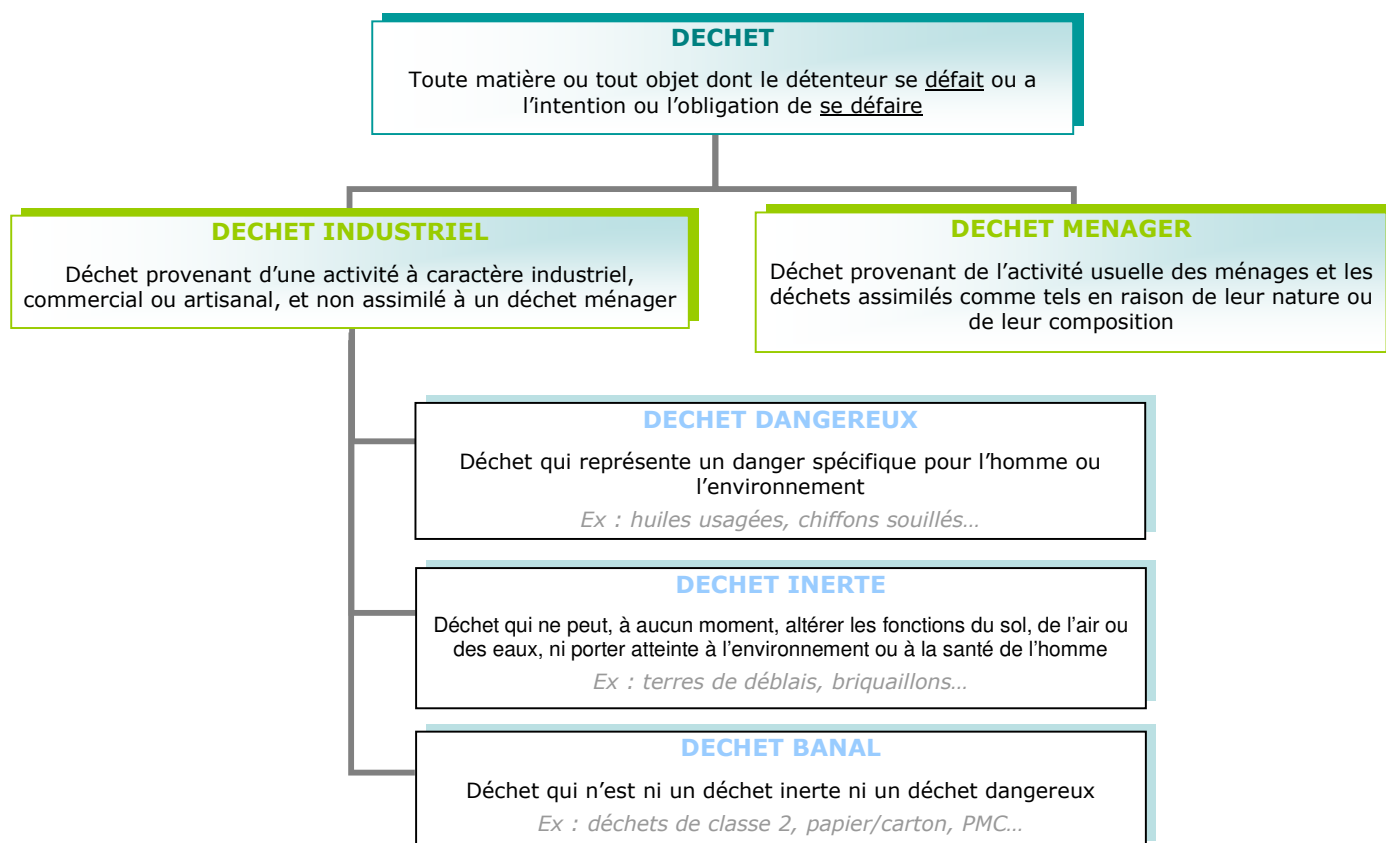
DECHET

Toute matière ou tout objet dont le détenteur se défait ou a l'intention ou l'obligation de se défaire

DECHET INDUSTRIEL

Déchet provenant d'une activité à caractère industriel, commercial ou artisanal, et non assimilé à un déchet ménager

DECHET MENAGER

Déchet provenant de l'activité usuelle des ménages et les déchets assimilés comme tels en raison de leur nature ou de leur composition

DECHET DANGEREUX

Déchet qui représente un danger spécifique pour l'homme ou l'environnement

Ex : huiles usagées, chiffons souillés…

DECHET INERTE

Déchet qui ne peut, à aucun moment, altérer les fonctions du sol, de l'air ou des eaux, ni porter atteinte à l'environnement ou à la santé de l'homme

Ex : terres de déblais, briquaillons…

DECHET BANAL

Déchet qui n'est ni un déchet inerte ni un déchet dangereux

Ex : déchets de classe 2, papier/carton, PMC…